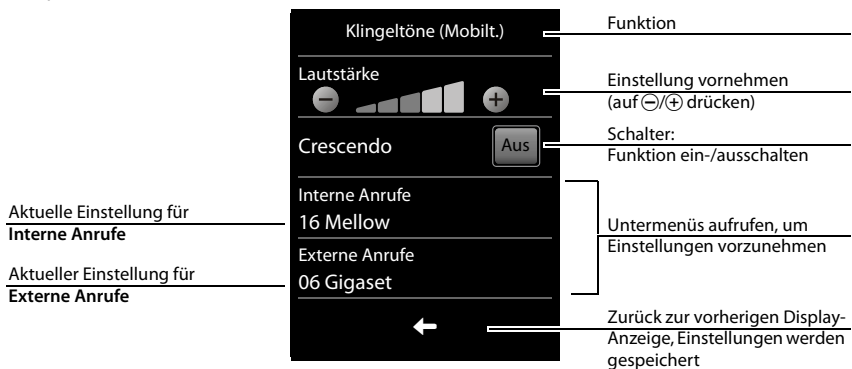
Klingeltöne (Mobilt.)

Lautstärke

Crescendo

Aus

Interne Anrufe

16 Mellow

Externe Anrufe

06 Gigaset

Funktion

Einstellung vornehmen (auf ⊖/⊕ drücken)

Schalter: Funktion ein-/ausschalten

Aktuelle Einstellung für **Interne Anrufe**

Untermenüs aufrufen, um Einstellungen vorzunehmen

Aktueller Einstellung für **Externe Anrufe**

Zurück zur vorherigen Display-Anzeige, Einstellungen werden gespeichert